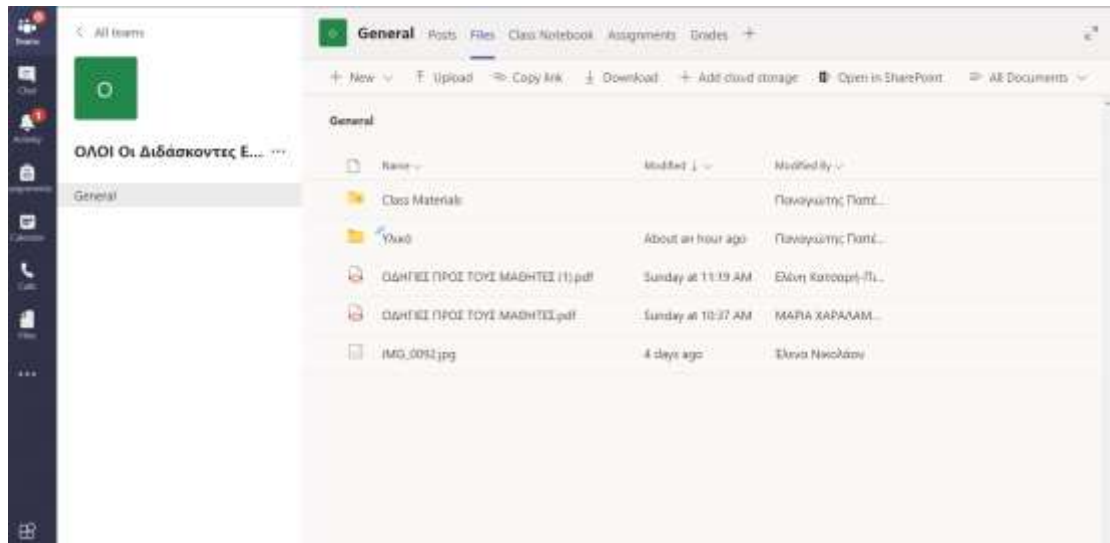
Teams
Chat
Activity
Assignments
Calendar
Calls
Files
...

< All teams
O
ΟΛΟΙ Οι Διδάσκοντες Ε... ···
General

General Posts Files Class Notebook Assignments Grades +

+ New ⌄ Upload Copy link Download + Add cloud storage Open in SharePoint All Documents ⌄

General

| Name ⌄ | Modified ⌄ | Modified By ⌄ |
|---|---|---|
| Class Materials | | Παναγιώτης Παπά... |
| Υλικό | About an hour ago | Παναγιώτης Παπά... |
| ΟΔΗΓΙΕΣ ΠΡΟΣ ΤΟΥΣ ΜΑΘΗΤΕΣ (1).pdf | Sunday at 11:19 AM | Ελένη Κατσαρή-Π... |
| ΟΔΗΓΙΕΣ ΠΡΟΣ ΤΟΥΣ ΜΑΘΗΤΕΣ.pdf | Sunday at 10:37 AM | ΜΑΡΙΑ ΧΑΡΑΛΑΜ... |
| IMG_0092.jpg | 4 days ago | Έλενα Νικολάου |